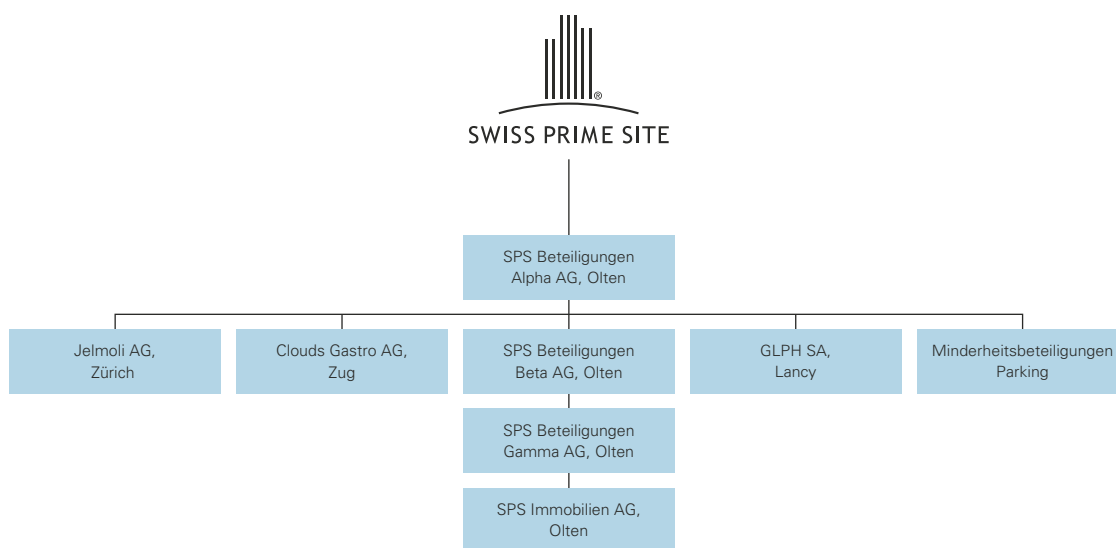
SWISS PRIME SITE

SPS Beteiligungen Alpha AG, Olten

Jelmoli AG, Zürich

Clouds Gastro AG, Zug

SPS Beteiligungen Beta AG, Olten

GLPH SA, Lancy

Minderheitsbeteiligungen Parking

SPS Beteiligungen Gamma AG, Olten

SPS Immobilien AG, Olten